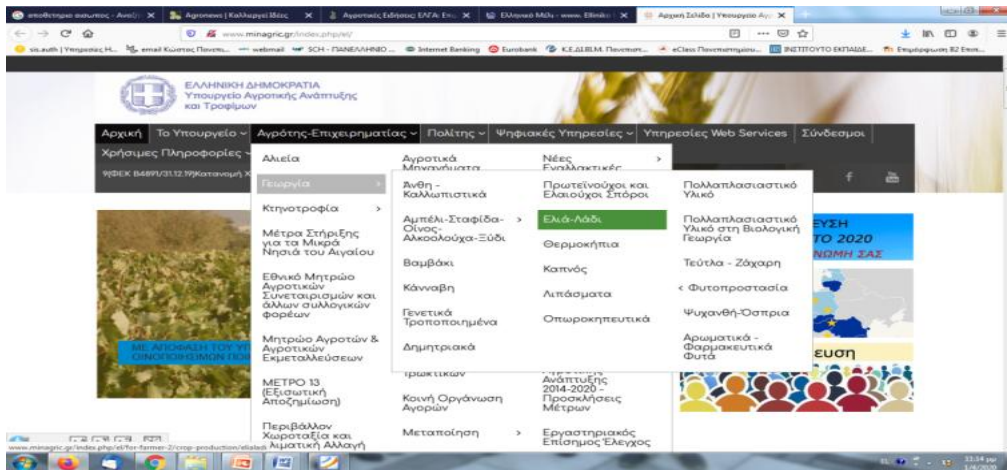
αποθετηριο αυτισμος - Avaζ ✕ | Agronews | Καλλιεργειες ✕ | Αγροτικες Ειδησεις ΕΛΓΑ ✕ | Ελληνικό Μέλι - www.Elliniko ✕ | Αρχική Σελίδα | Υπουργείο Αγ ✕

www.minagric.gr/index.php/el/

sis.auth | Υπηρεσίες Η... | email Κώστας Πανετ... | webmail | SCH - ΠΑΝΕΛΛΗΝΙΟ ... | Internet Banking | Eurobank | K.E.ΔΙΒ.Μ. Πανεπιστ... | eClass Πανεπιστημίου... | ΙΝΣΤΙΤΟΥΤΟ ΕΚΠΑΙΔΕ... | Εκμάθηση Β2 Επιπ...

ΕΛΛΗΝΙΚΗ ΔΗΜΟΚΡΑΤΙΑ
Υπουργείο Αγροτικής Ανάπτυξης και Τροφίμων

Αρχική | Το Υπουργείο | Αγρότης-Επιχειρηματίας | Πολίτης | Ψηφιακές Υπηρεσίες | Υπηρεσίες Web Services | Σύνδεσμοι

Χρήσιμες Πληροφορίες

9(ΦΕΚ Β4891/31.12.19)Κατανομή Χ

Αλιεία
Γεωργία
Κτηνοτροφία
Μέτρα Στήριξης για τα Μικρά Νησιά του Αιγαίου
Εθνικό Μητρώο Αγροτικών Συνεταιρισμών και άλλων συλλογικών φορέων
Μητρώο Αγροτών & Αγροτικών Εκμεταλλεύσεων
ΜΕΤΡΟ 13 (Εξισωτική Αποζημίωση)
Περιβάλλον Χωροταξία και Κλιματική Αλλαγή

Αγροτικά Μηχανήματα
Άνθη - Καλλωπιστικά
Αμπέλι-Σταφίδα-Οίνος-Αλκοολούχα-Ξύδι
Βαμβάκι
Κάνναβη
Γενετικά Τροποποιημένα
Δημητριακά
Πρακτικών
Κοινή Οργάνωση Αγορών
Μεταποίηση

Νέες Εναλλακτικές
Πρωτεϊνούχοι και Ελαιούχοι Σπόροι
Ελιά-Λάδι
Θερμοκήπια
Καπνός
Λιπάσματα
Οπωροκηπευτικά
Αγροτικής Ανάπτυξης 2014-2020 - Προσκλήσεις Μέτρων
Εργαστηριακός Επίσημος Έλεγχος

Πολλαπλασιαστικό Υλικό
Πολλαπλασιαστικό Υλικό στη Βιολογική Γεωργία
Τεύτλα - Ζάχαρη
Φυτοπροστασία
Ψυχανθή-Όσπρια
Αρωματικά - Φαρμακευτικά Φυτά

ΜΕ ΑΠΟΦΑΣΗ ΤΟΥ ΥΠ
ΟΙΝΟΠΟΙΗΣΙΜΩΝ ΠΟΙ

ΕΥΣΗ
ΤΟ 2020
ΝΩΜΗ ΣΑΣ

ευση

www.minagric.gr/index.php/el/for-farmer-2/crop-production/elaiolado

23:14 μμ
1/4/2020